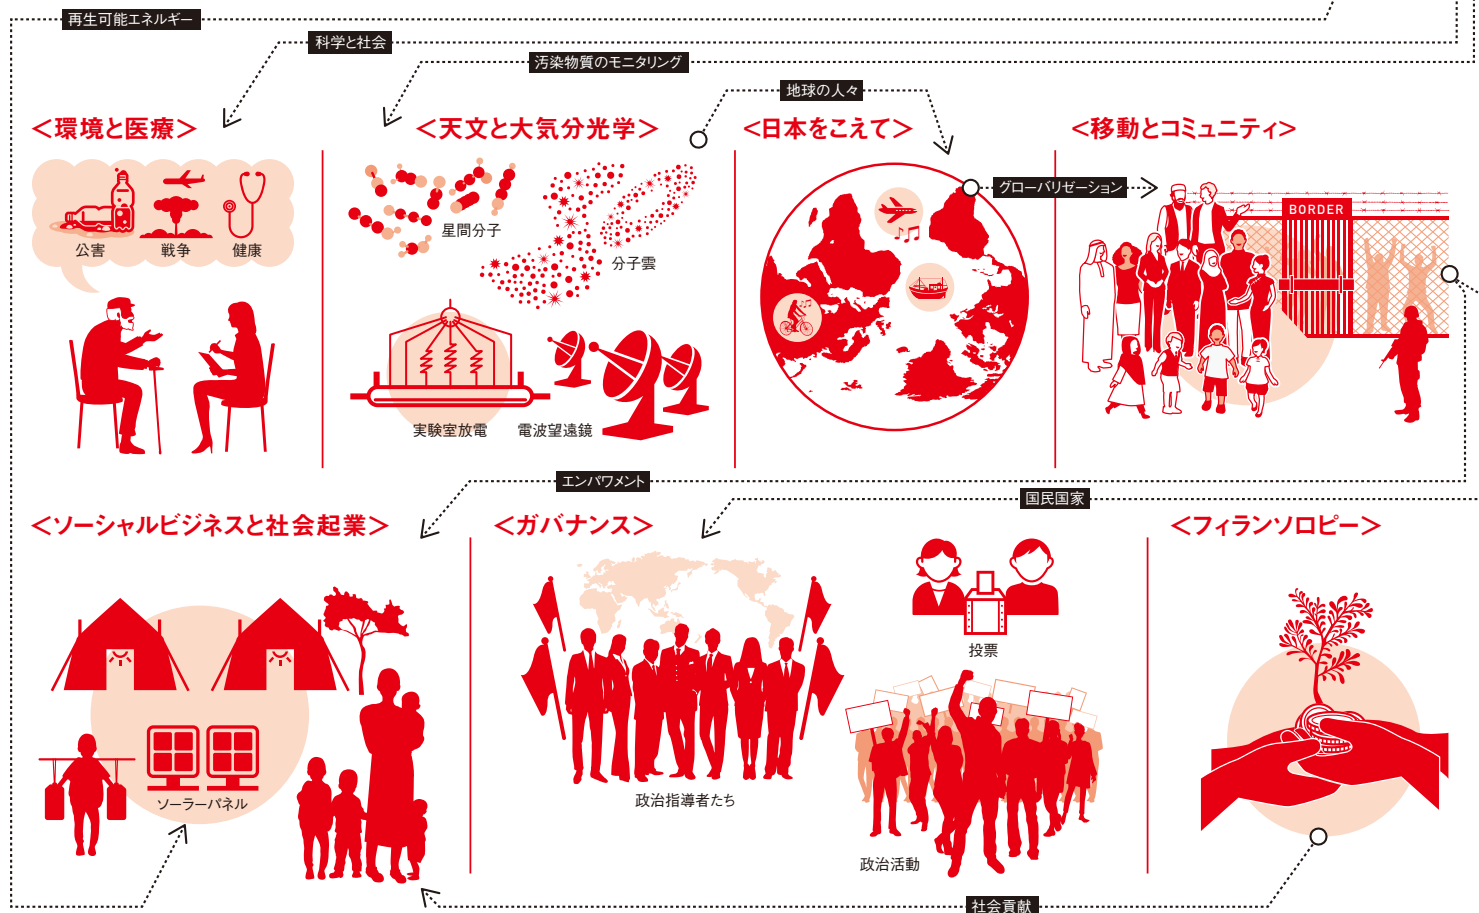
再生可能エネルギー

科学と社会

汚染物質のモニタリング

地球の人々

＜環境と医療＞

公害　戦争　健康

＜天文と大気分光学＞

星間分子

分子雲

実験室放電　電波望遠鏡

＜日本をこえて＞

グローバリゼーション

＜移動とコミュニティ＞

BORDER

エンパワメント

国民国家

＜ソーシャルビジネスと社会起業＞

ソーラーパネル

＜ガバナンス＞

政治指導者たち

投票

政治活動

＜フィランソロピー＞

社会貢献